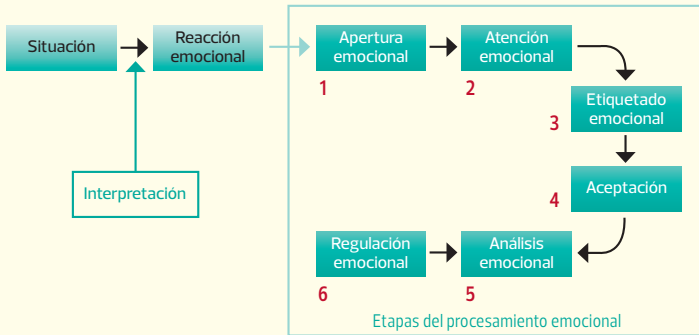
Situación

Reacción emocional

Interpretación

Apertura emocional
1

Atención emocional
2

Etiquetado emocional
3

Aceptación
4

Análisis emocional
5

Regulación emocional
6

Etapas del procesamiento emocional